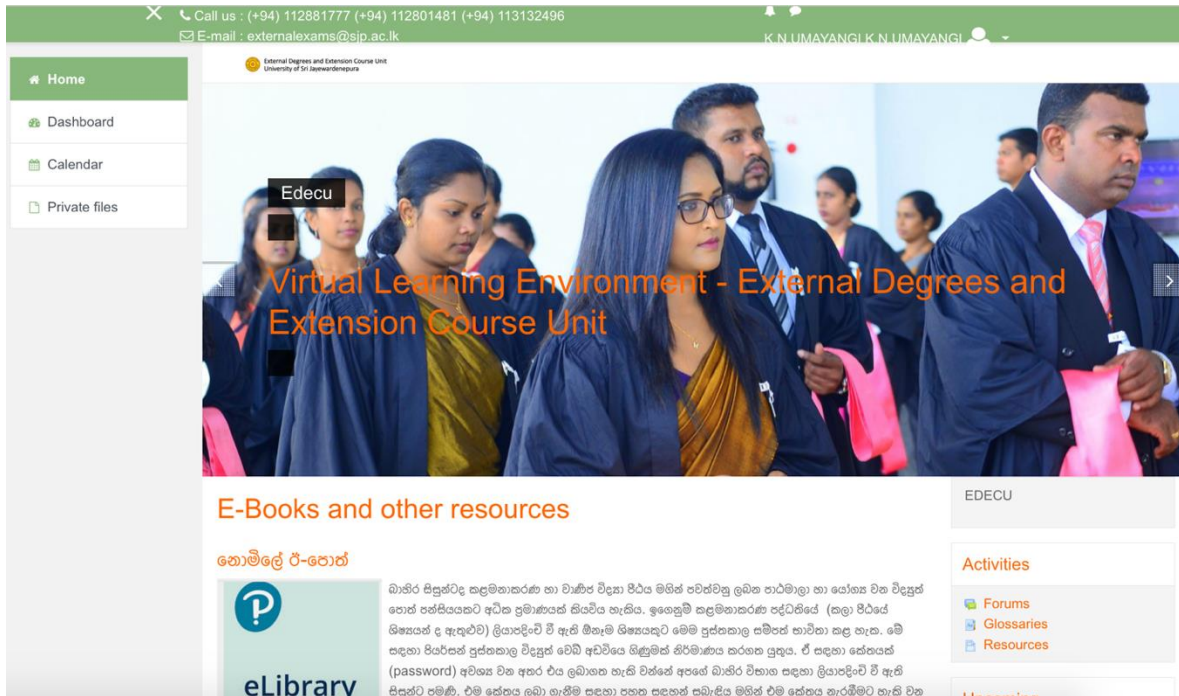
Call us : (+94) 112881777 (+94) 112801481 (+94) 113132496
E-mail : externalexams@sjp.ac.lk

K N UMAYANGI K N UMAYANGI

Home
Dashboard
Calendar
Private files

External Degrees and Extension Course Unit
University of Sri Jayewardenepura

Edecu

Virtual Learning Environment - External Degrees and Extension Course Unit

E-Books and other resources

නොමිලේ ඊ-පොත්

eLibrary

බාහිර සිසුන්ටද කළමනාකරණ හා වාණිජ විද්‍යා පීඨය මගින් පවත්වනු ලබන පාඨමාලා හා යෝග්‍ය වන විද්‍යුත් පොත් පන්සියයකට අධික ප්‍රමාණයක් කියවිය හැකිය. ඉගෙනුම් කළමනාකරණ පද්ධතියේ (කලා පීඨයේ සිසුයන් ද ඇතුළුව) ලියාපදිංචි වී ඇති ඕනෑම සිසුයකුට මෙම පුස්තකාල සම්පත් භාවිතා කළ හැක. මේ සඳහා පියර්සන් පුස්තකාල විද්‍යුත් වෙබ් අඩවියේ ගිණුමක් නිර්මාණය කරගත යුතුය. ඒ සඳහා කේතයක් (password) අවශ්‍ය වන අතර එය ලබාගත හැකි වන්නේ අපගේ බාහිර විභාග සඳහා ලියාපදිංචි වී ඇති සිසුන්ට පමණි. එම කේතය ලබා ගැනීම සඳහා පහත සඳහන් සබැඳිය මගින් එම කේතය නැරඹීමට හැකි වන

EDECU

Activities
Forums
Glossaries
Resources